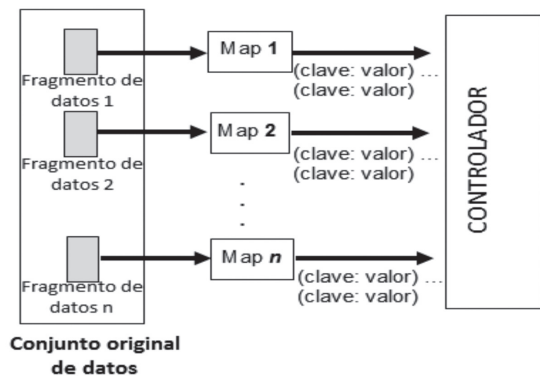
Fragmento de datos 1

Fragmento de datos 2

Fragmento de datos n

Conjunto original de datos

Map **1**

(clave: valor) ...
(clave: valor)

Map **2**

(clave: valor) ...
(clave: valor)

.
.
.

Map ***n***

(clave: valor) ...
(clave: valor)

CONTROLADOR